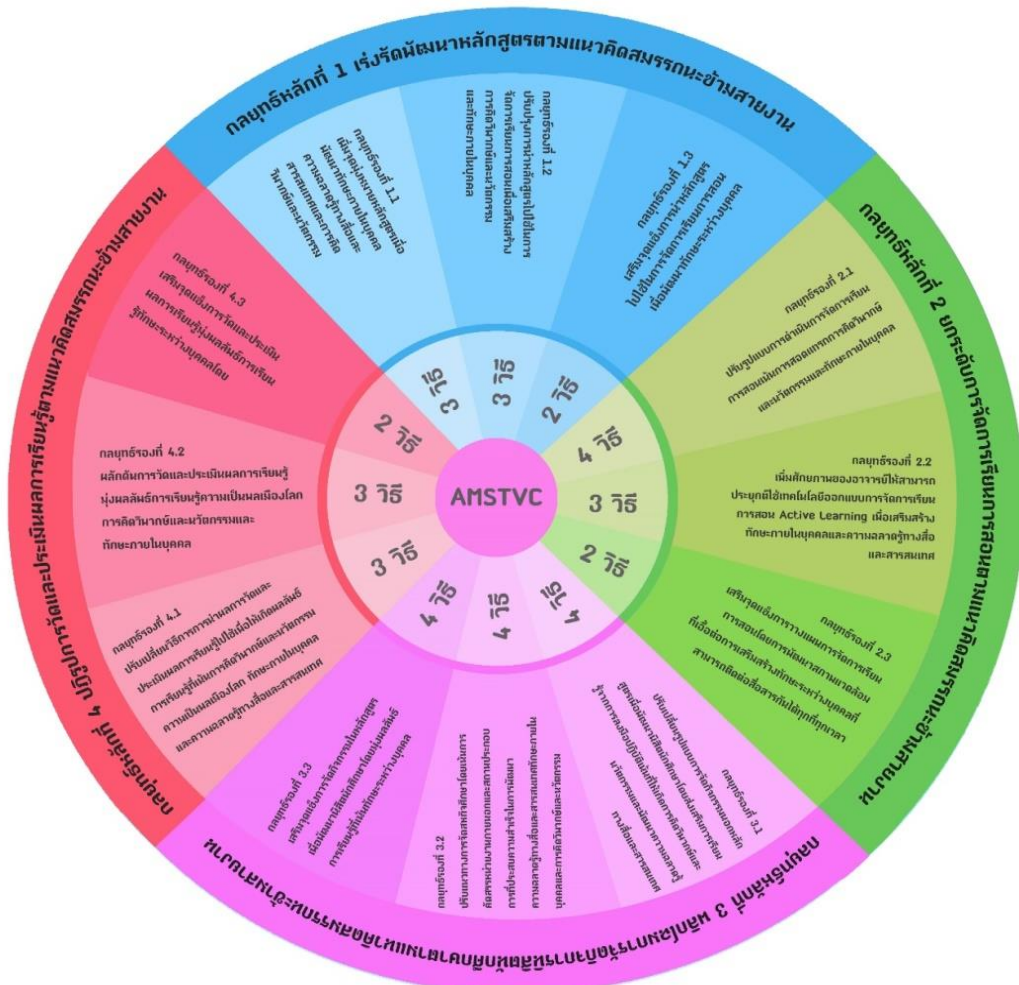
กลยุทธ์หลักที่ 1 เร่งรัดพัฒนาหลักสูตรตามแนวคิดสมรรถนะข้ามสายงาน

กลยุทธ์รองที่ 1.1 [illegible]

กลยุทธ์รองที่ 1.2 ปรับปรุงการนำหลักสูตรไปใช้ในการจัดการเรียนการสอนเพื่อพัฒนาการคิดวิเคราะห์และนวัตกรรม และทักษะภายในบุคคล

กลยุทธ์รองที่ 1.3 เสริมพลังการนำหลักสูตรไปใช้ในการจัดการเรียนการสอนเพื่อพัฒนาทักษะระหว่างบุคคล

กลยุทธ์หลักที่ 2 ยกระดับการจัดการเรียนการสอนตามแนวคิดสมรรถนะข้ามสายงาน

กลยุทธ์รองที่ 2.1 ปรับรูปแบบการดำเนินการจัดการเรียนการสอนเน้นการสอนแบบการคิดวิเคราะห์ และนวัตกรรมและทักษะภายในบุคคล

กลยุทธ์รองที่ 2.2 เพิ่มศักยภาพของอาจารย์ให้สามารถประยุกต์ใช้เทคโนโลยีออกแบบการจัดการเรียนการสอน Active Learning เพื่อเสริมสร้างทักษะภายในบุคคลและความฉลาดรู้ทางสื่อและสารสนเทศ

กลยุทธ์รองที่ 2.3 เสริมพลังการวางแผนการจัดการเรียนการสอนโดยการพัฒนาสภาพแวดล้อมที่เอื้อต่อการเสริมสร้างทักษะระหว่างบุคคลที่สามารถติดต่อสื่อสารกันได้ทุกที่ทุกเวลา

กลยุทธ์หลักที่ 3 พลิกโฉมการจัดกิจกรรมพัฒนาผู้เรียนตามแนวคิดสมรรถนะข้ามสายงาน

กลยุทธ์รองที่ 3.1 ปรับเปลี่ยนรูปแบบการจัดกิจกรรมนอกหลักสูตรเพื่อพัฒนาผู้เรียน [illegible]

กลยุทธ์รองที่ 3.2 ปรับแนวทางการจัดกิจกรรมเสริมหลักสูตร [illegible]

กลยุทธ์รองที่ 3.3 เสริมพลังการจัดกิจกรรมในหลักสูตรเพื่อพัฒนาทักษะระหว่างบุคคล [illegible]

กลยุทธ์หลักที่ 4 ปฏิรูปการวัดและประเมินผลการเรียนรู้ตามแนวคิดสมรรถนะข้ามสายงาน

กลยุทธ์รองที่ 4.1 ปรับเปลี่ยนวิธีการการผ่านการวัดและประเมินผลการเรียนรู้ไปใช้เพื่อให้เกิดผลลัพธ์การเรียนรู้ด้านการคิดวิเคราะห์และนวัตกรรม ความเป็นพลเมืองโลก ทักษะภายในบุคคล และความฉลาดรู้ทางสื่อและสารสนเทศ

กลยุทธ์รองที่ 4.2 ผลักดันการวัดและประเมินผลการเรียนรู้มุ่งผลลัพธ์การเรียนรู้ความเป็นพลเมืองโลก การคิดวิเคราะห์และนวัตกรรมและทักษะภายในบุคคล

กลยุทธ์รองที่ 4.3 เสริมพลังการวัดและประเมินผลการเรียนรู้มุ่งผลลัพธ์การเรียนรู้ทักษะระหว่างบุคคลโดย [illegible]

3 วิธี
3 วิธี
2 วิธี
4 วิธี
3 วิธี
2 วิธี
4 วิธี
4 วิธี
4 วิธี
3 วิธี
3 วิธี
2 วิธี

AMSTVC